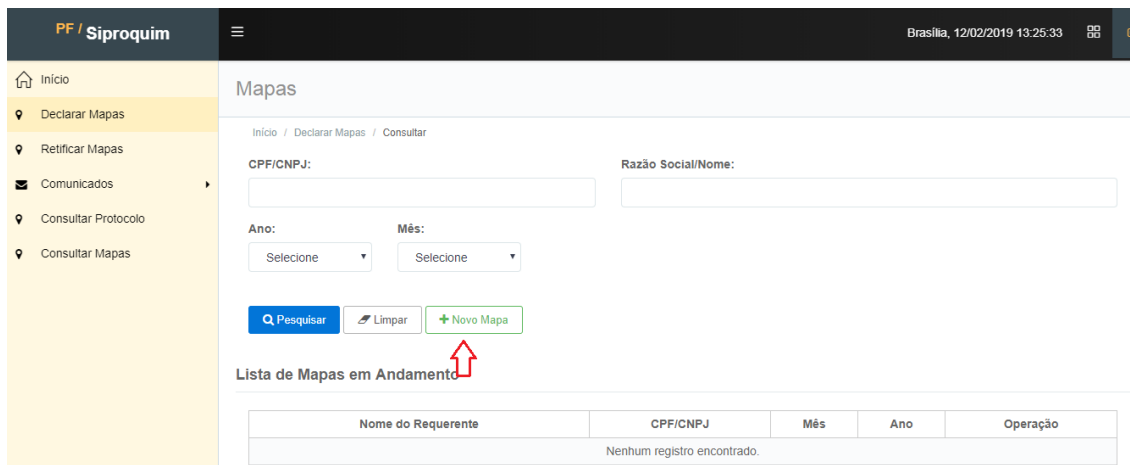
PF / Siproquim

Brasília, 12/02/2019 13:25:33

Início
Declarar Mapas
Retificar Mapas
Comunicados
Consultar Protocolo
Consultar Mapas

Mapas

Início / Declarar Mapas / Consultar

CPF/CNPJ:

Razão Social/Nome:

Ano:
Selecione

Mês:
Selecione

Pesquisar
Limpar
+ Novo Mapa

Lista de Mapas em Andamento

| Nome do Requerente | CPF/CNPJ | Mês | Ano | Operação |
|---|---|---|---|---|
| Nenhum registro encontrado. | | | | |